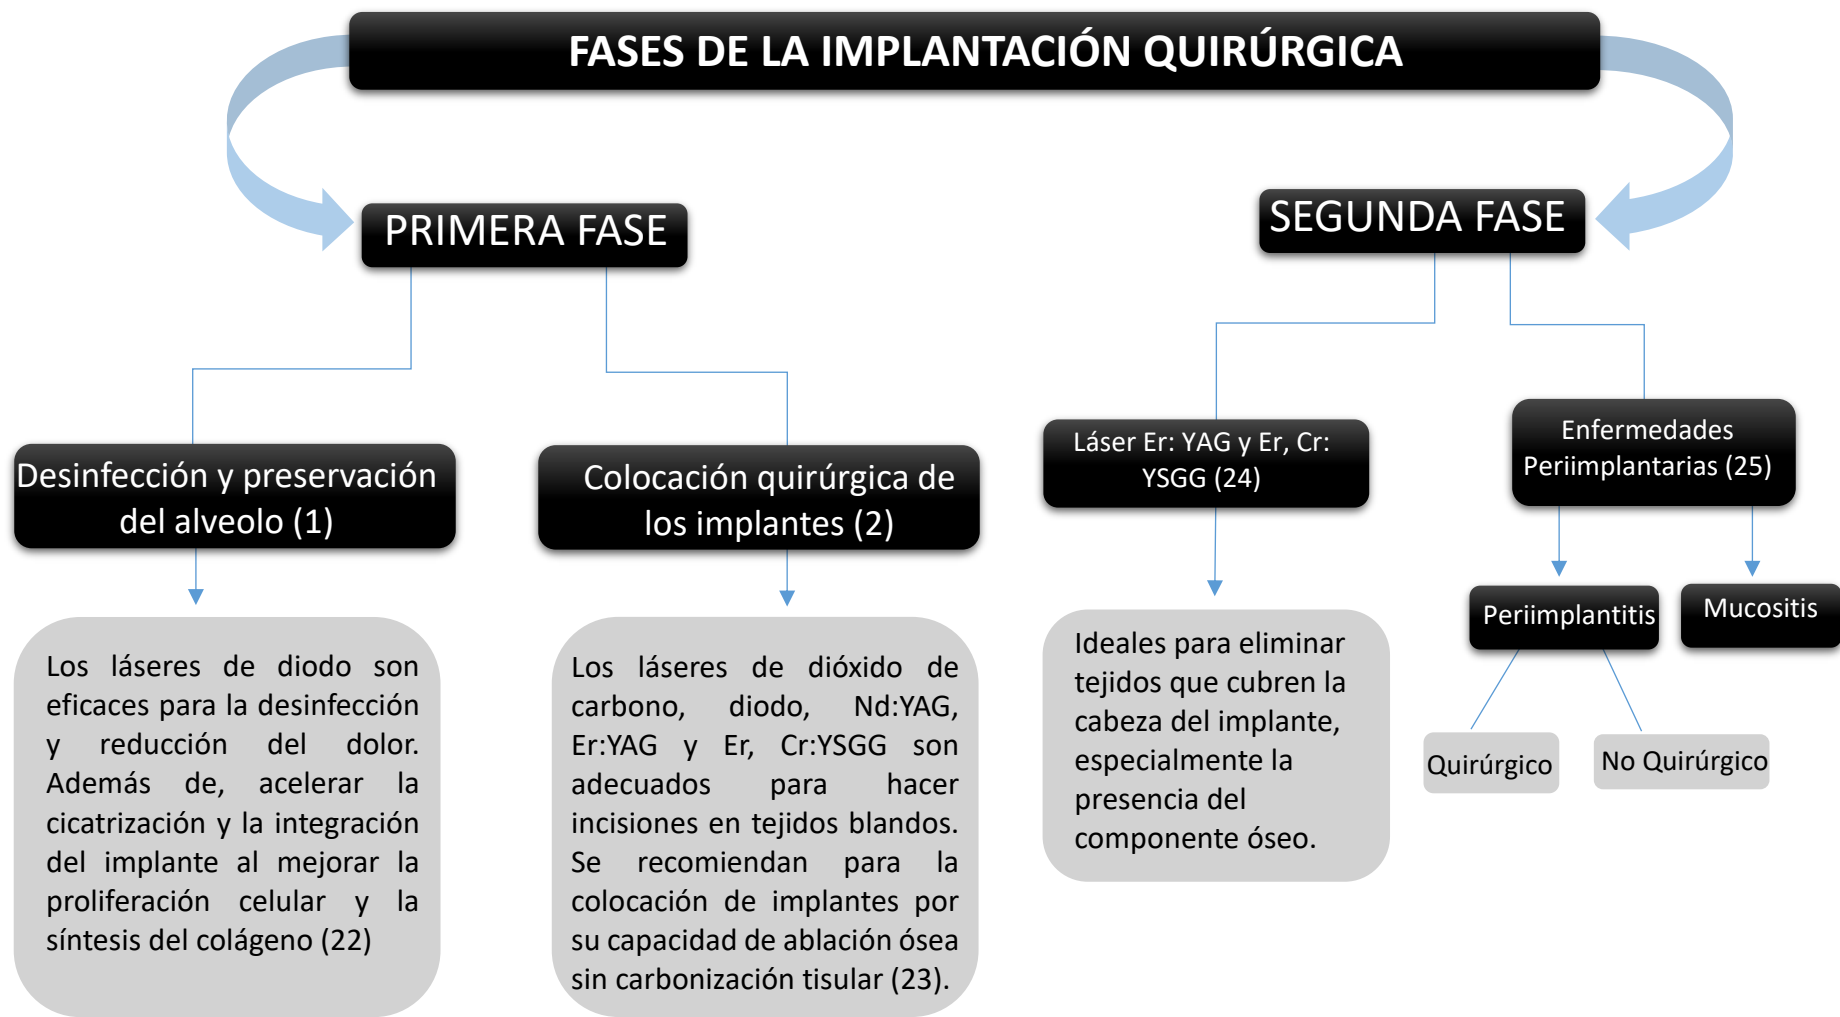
FASES DE LA IMPLANTACIÓN QUIRÚRGICA

PRIMERA FASE

SEGUNDA FASE

Desinfección y preservación del alveolo (1)

Colocación quirúrgica de los implantes (2)

Láser Er: YAG y Er, Cr: YSGG (24)

Enfermedades Periimplantarias (25)

Los láseres de diodo son eficaces para la desinfección y reducción del dolor. Además de, acelerar la cicatrización y la integración del implante al mejorar la proliferación celular y la síntesis del colágeno (22)

Los láseres de dióxido de carbono, diodo, Nd:YAG, Er:YAG y Er, Cr:YSGG son adecuados para hacer incisiones en tejidos blandos. Se recomiendan para la colocación de implantes por su capacidad de ablación ósea sin carbonización tisular (23).

Ideales para eliminar tejidos que cubren la cabeza del implante, especialmente la presencia del componente óseo.

Periimplantitis

Mucositis

Quirúrgico

No Quirúrgico